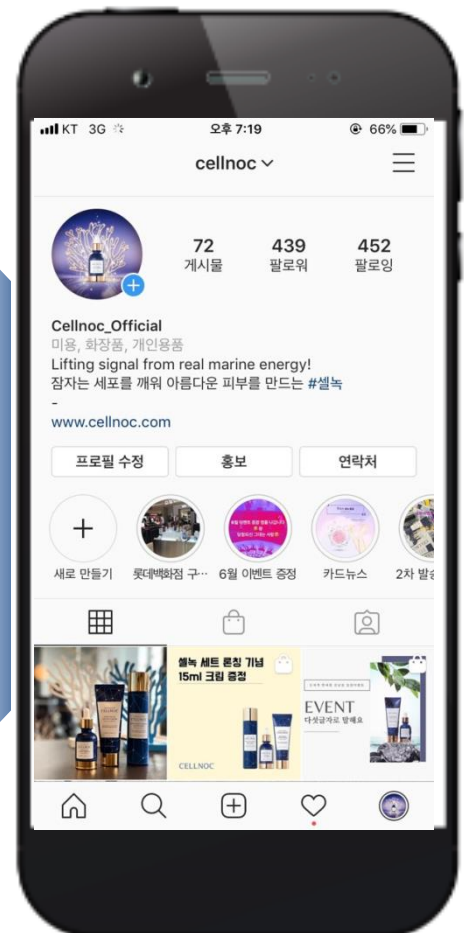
KT 3G 오후 7:19 66%

cellnoc

72 게시물
439 팔로워
452 팔로잉

Cellnoc_Official
미용, 화장품, 개인용품
Lifting signal from real marine energy!
잠자는 세포를 깨워 아름다운 피부를 만드는 #셀녹
-
www.cellnoc.com

프로필 수정
홍보
연락처

새로 만들기
롯데백화점 구…
6월 이벤트 증정
카드뉴스
2차 발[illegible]

셀녹 세트 론칭 기념 15ml 크림 증정
CELLNOC
EVENT
다섯글자로 말해요